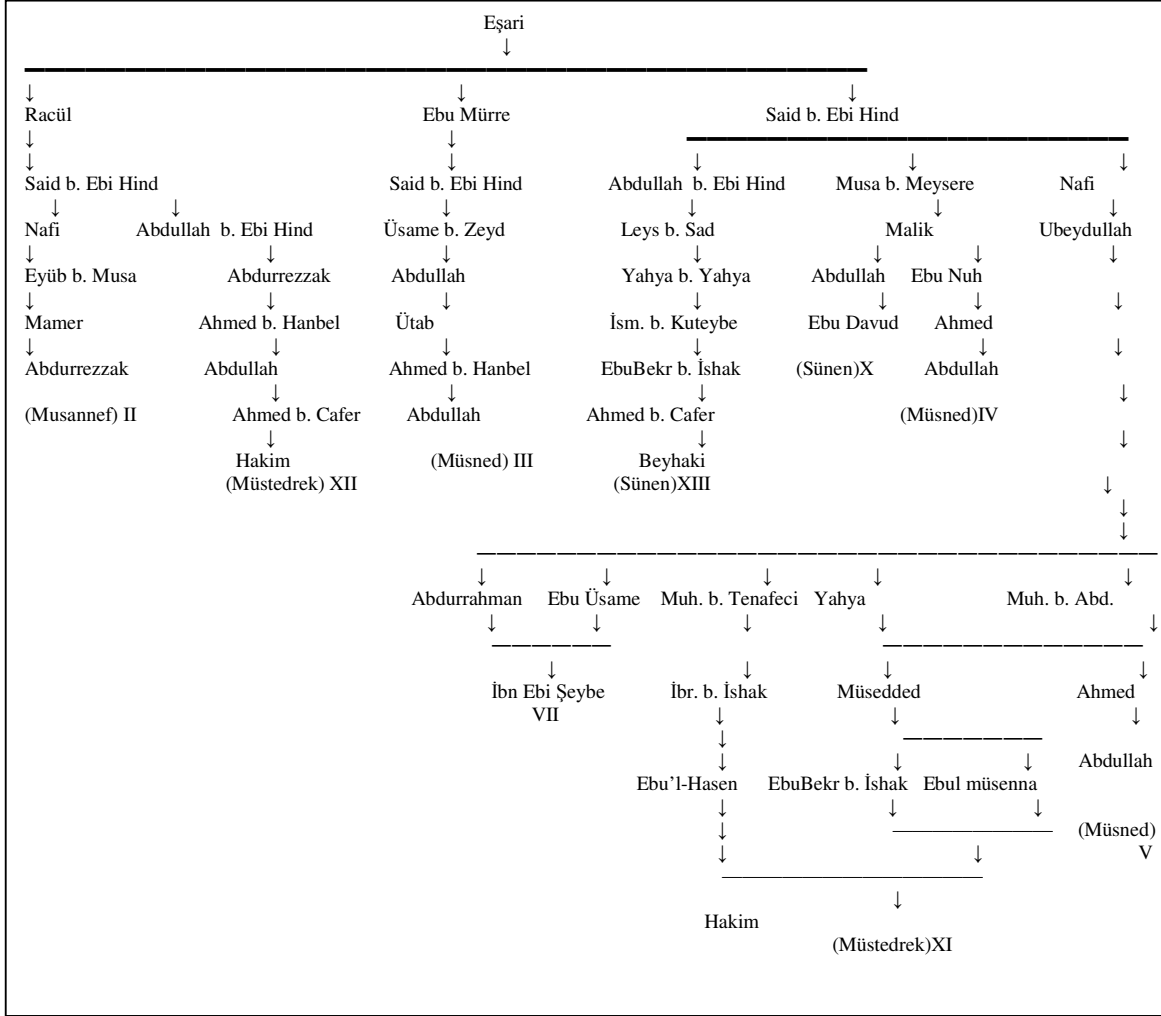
Eşari

Racül
Said b. Ebi Hind
Nafi
Eyüb b. Musa
Mamer
Abdurrezzak
(Musannef) II

Abdullah b. Ebi Hind
Abdurrezzak
Ahmed b. Hanbel
Abdullah
Ahmed b. Cafer
Hakim
(Müstedrek) XII

Ebu Mürre
Said b. Ebi Hind
Üsame b. Zeyd
Abdullah
Ütab
Ahmed b. Hanbel
Abdullah
(Müsned) III

Said b. Ebi Hind

Abdullah b. Ebi Hind
Leys b. Sad
Yahya b. Yahya
İsm. b. Kuteybe
EbuBekr b. İshak
Ahmed b. Cafer
Beyhaki
(Sünen)XIII

Musa b. Meysere
Malik
Abdullah
Ebu Davud
(Sünen)X
Ebu Nuh
Ahmed
Abdullah
(Müsned)IV

Nafi
Ubeydullah

Abdurrahman
Ebu Üsame
İbn Ebi Şeybe
VII

Muh. b. Tenafeci
İbr. b. İshak
Ebu'l-Hasen

Yahya
Müsedded
EbuBekr b. İshak
Ebul müsenna

Muh. b. Abd.
Ahmed
Abdullah
(Müsned)
V

Hakim
(Müstedrek)XI